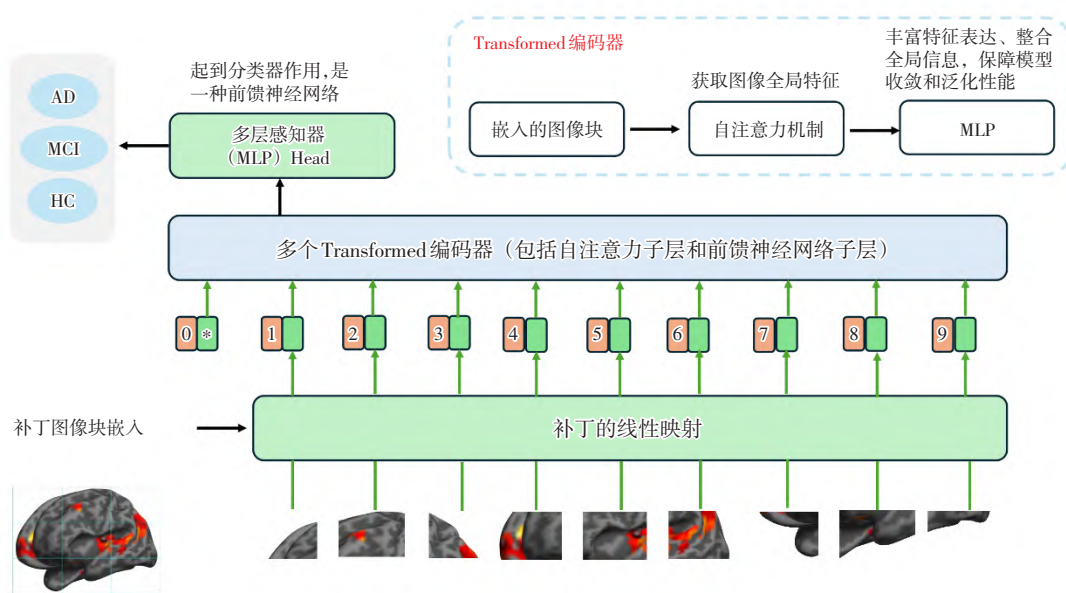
AD

MCI

HC

起到分类器作用，是一种前馈神经网络

多层感知器（MLP）Head

Transformed 编码器

嵌入的图像块

获取图像全局特征

自注意力机制

丰富特征表达、整合全局信息，保障模型收敛和泛化性能

MLP

多个 Transformed 编码器（包括自注意力子层和前馈神经网络子层）

0 *

1

2

3

4

5

6

7

8

9

补丁图像块嵌入

补丁的线性映射